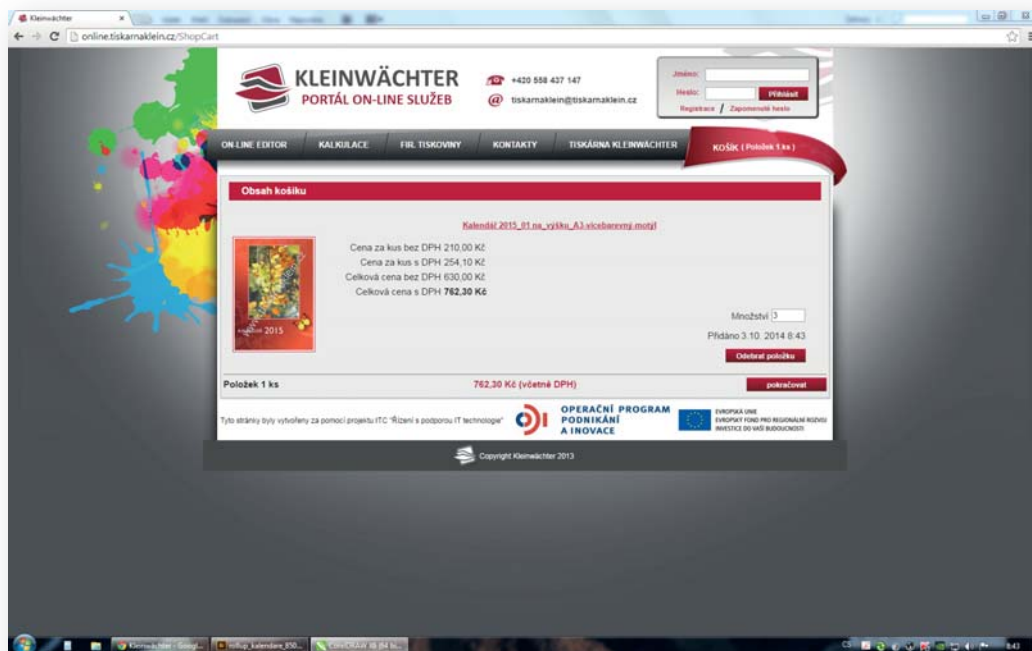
Kleinwächter ×

online.tiskarnaklein.cz/ShopCart

KLEINWÄCHTER
PORTÁL ON-LINE SLUŽEB

+420 558 437 147
tiskarnaklein@tiskarnaklein.cz

Jméno:
Heslo:
Přihlásit
Registrace / Zapomenuté heslo

ON-LINE EDITOR KALKULACE FIR. TISKOVINY KONTAKTY TISKÁRNA KLEINWÄCHTER KOŠÍK ( Položek 1 ks )

Obsah košíku

Kalendář 2015_01 na_výšku_A3 vícebarevný motýl

2015

Cena za kus bez DPH 210,00 Kč
Cena za kus s DPH 254,10 Kč
Celková cena bez DPH 630,00 Kč
Celková cena s DPH 762,30 Kč

Množství 3
Přidáno 3.10. 2014 8:43
Odebrat položku

Položek 1 ks 762,30 Kč (včetně DPH) pokračovat

Tyto stránky byly vytvořeny za pomocí projektu ITC "Řízení s podporou IT technologie"

OPERAČNÍ PROGRAM PODNIKÁNÍ A INOVACE

EVROPSKÁ UNIE
EVROPSKÝ FOND PRO REGIONÁLNÍ ROZVOJ
INVESTICE DO VAŠÍ BUDOUCNOSTI

Copyright Kleinwächter 2013

Kleinwächter - Googl... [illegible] kalendare_850... CorelDRAW X6 (64 bi...

CS 8:43